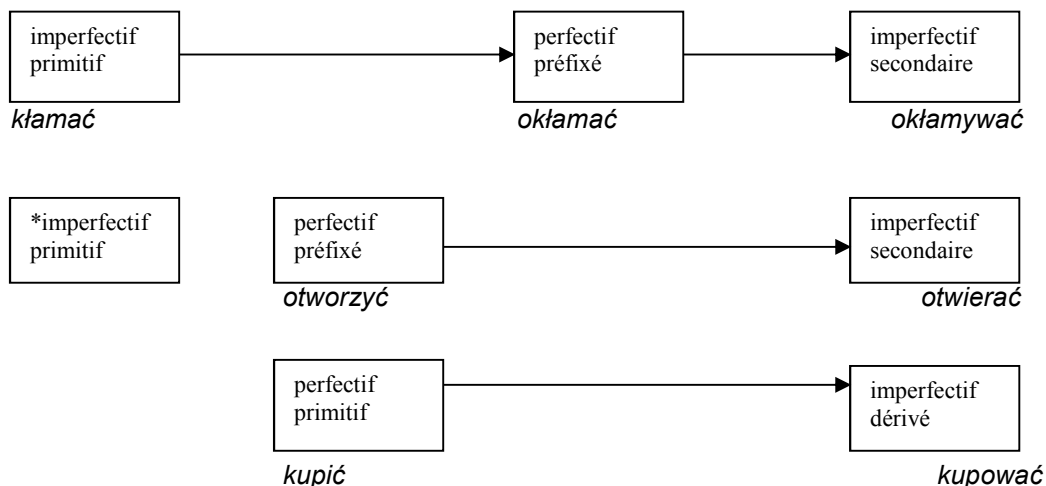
imperfectif primitif

perfectif préfixé

imperfectif secondaire

kłamać

okłamać

okłamywać

*imperfectif primitif

perfectif préfixé

imperfectif secondaire

otworzyć

otwierać

perfectif primitif

imperfectif dérivé

kupić

kupować